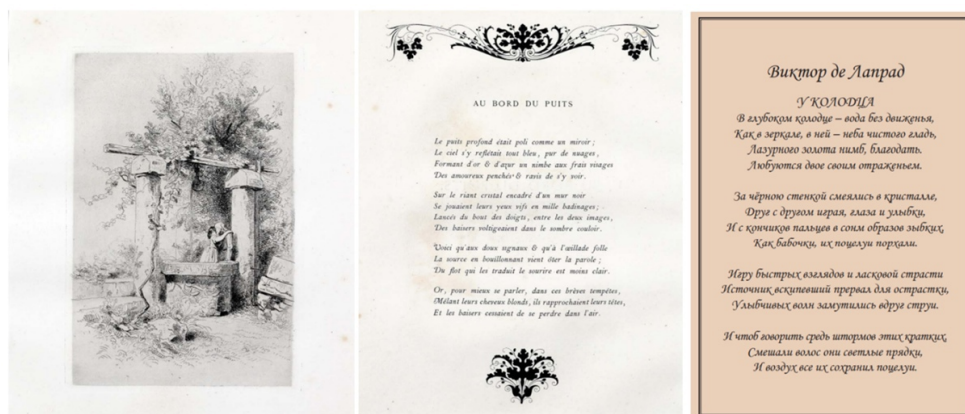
AU BORD DU PUITS

Le puits profond était poli comme un miroir ;
Le ciel s'y reflétait tout bleu, pur de nuages ,
Formant d'or & d'azur un nimbe aux frais visages
Des amoureux penchés & ravis de s'y voir.

Sur le riant cristal encadré d'un mur noir
Se jouaient leurs yeux vifs en mille badinages ;
Lancés du bout des doigts , entre les deux images ,
Des baisers voltigeaient dans le sombre couloir.

Voici qu'aux doux signaux & qu'à l'œillade folle
La source en bouillonnant vient ôter la parole ;
Du flot qui les traduit le sourire est moins clair.

Or, pour mieux se parler, dans ces brèves tempêtes,
Mêlant leurs cheveux blonds, ils rapprochaient leurs têtes,
Et les baisers cessaient de se perdre dans l'air.

Виктор де Лапрад

У КОЛОДЦА
В глубоком колодце – вода без движенья,
Как в зеркале, в ней – неба чистого гладь,
Лазурного золота нимб, благодать.
Любуются двое своим отраженьем.

За чёрною стенкой смеялись в кристалле,
Друг с другом играя, глаза и улыбки,
И с кончиков пальцев в соим образов зыбких,
Как бабочки, их поцелуи порхали.

Игру быстрых взглядов и ласковой страсти
Источник вскипевший прервал для острастки,
Улыбчивых волн замутились вдруг струи.

И чтоб говорить средь штормов этих кратких,
Смешали волос они светлые прядки,
И воздух все их сохранил поцелуи.